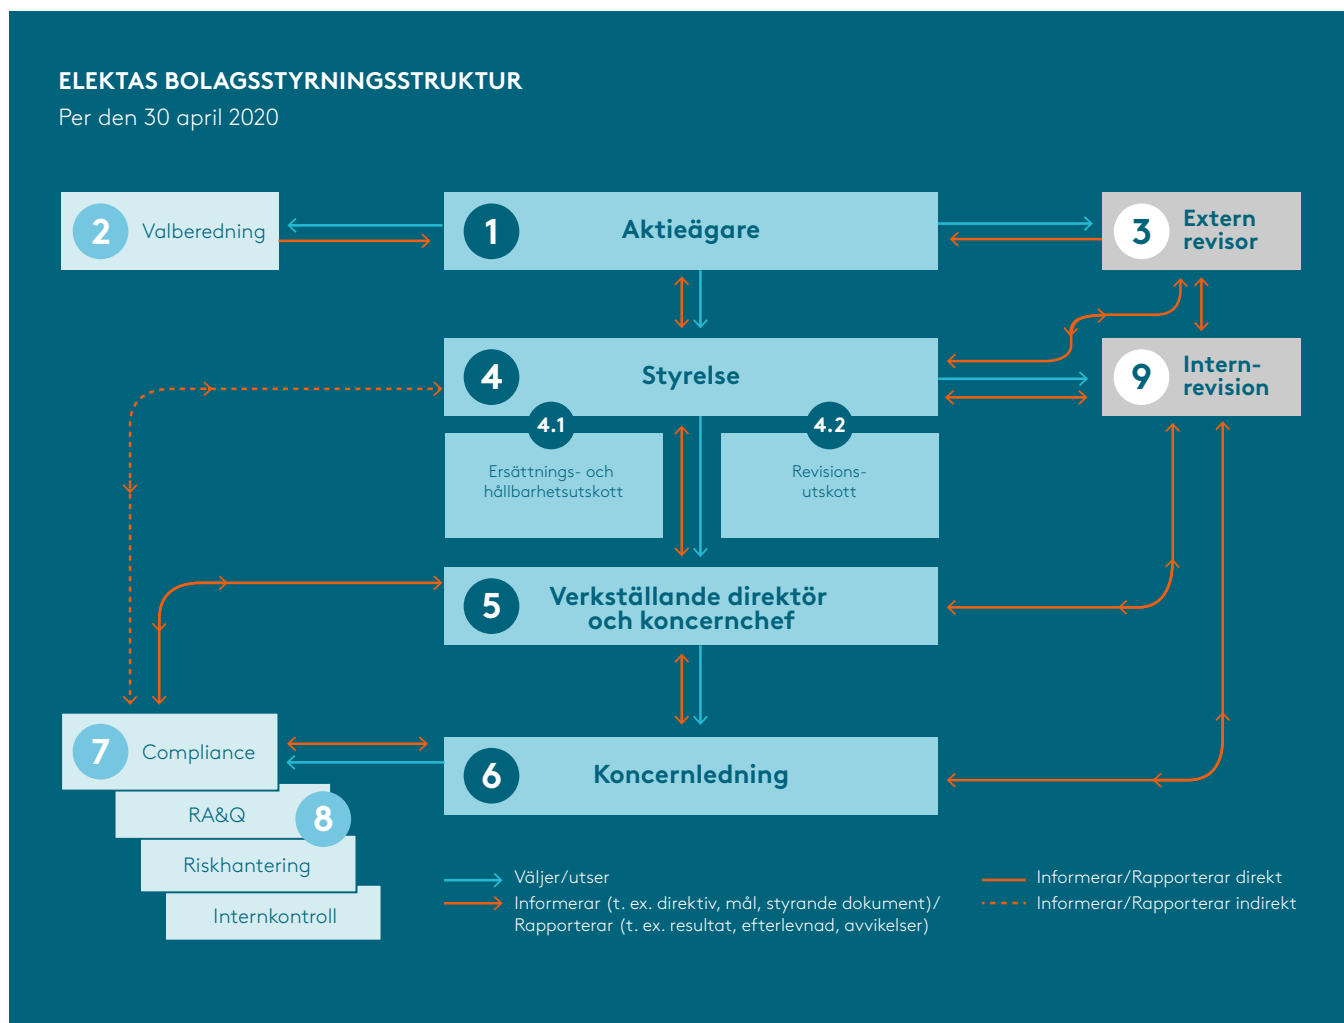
ELEKTAS BOLAGSSTYRNINGSSTRUKTUR
Per den 30 april 2020

2 Valberedning

1 Aktieägare

3 Extern revisor

4 Styrelse

9 Intern-revision

4.1 Ersättnings- och hållbarhetsutskott

4.2 Revisions-utskott

5 Verkställande direktör och koncernchef

7 Compliance

6 Koncernledning

RA&Q 8

Riskhantering

Internkontroll

Väljer/utser
Informerar (t. ex. direktiv, mål, styrande dokument)/ Rapporterar (t. ex. resultat, efterlevnad, avvikelser)

Informerar/Rapporterar direkt
Informerar/Rapporterar indirekt